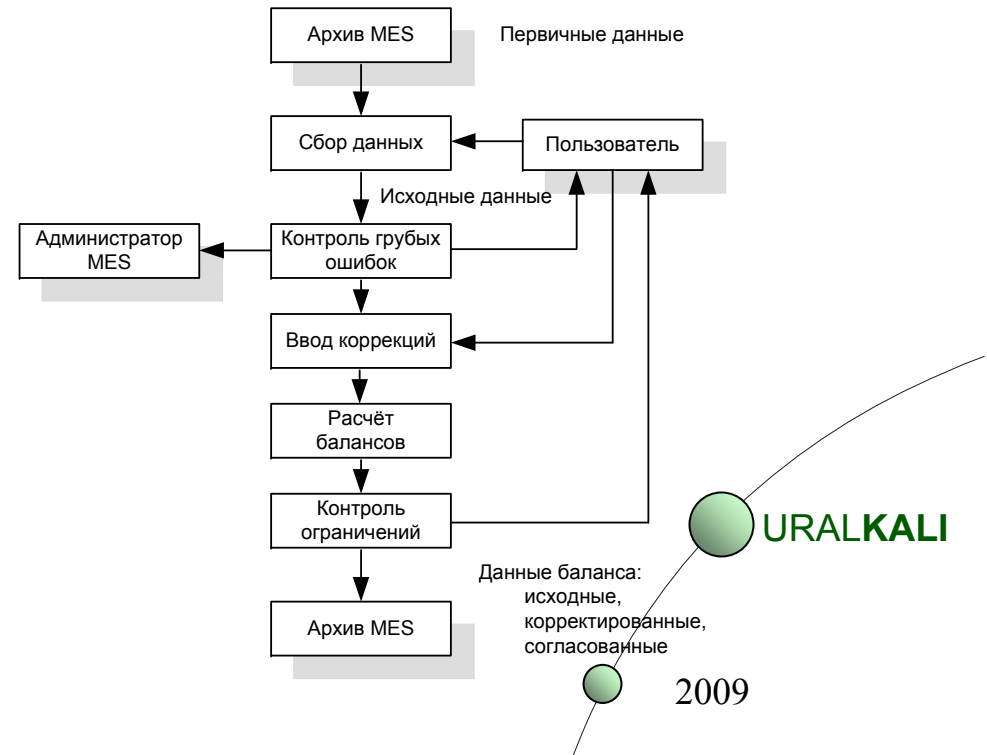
Архив MES

Первичные данные

Сбор данных

Пользователь

Исходные данные

Администратор MES

Контроль грубых ошибок

Ввод коррекций

Расчёт балансов

Контроль ограничений

URALKALI

Данные баланса: исходные, корректированные, согласованные

Архив MES

2009